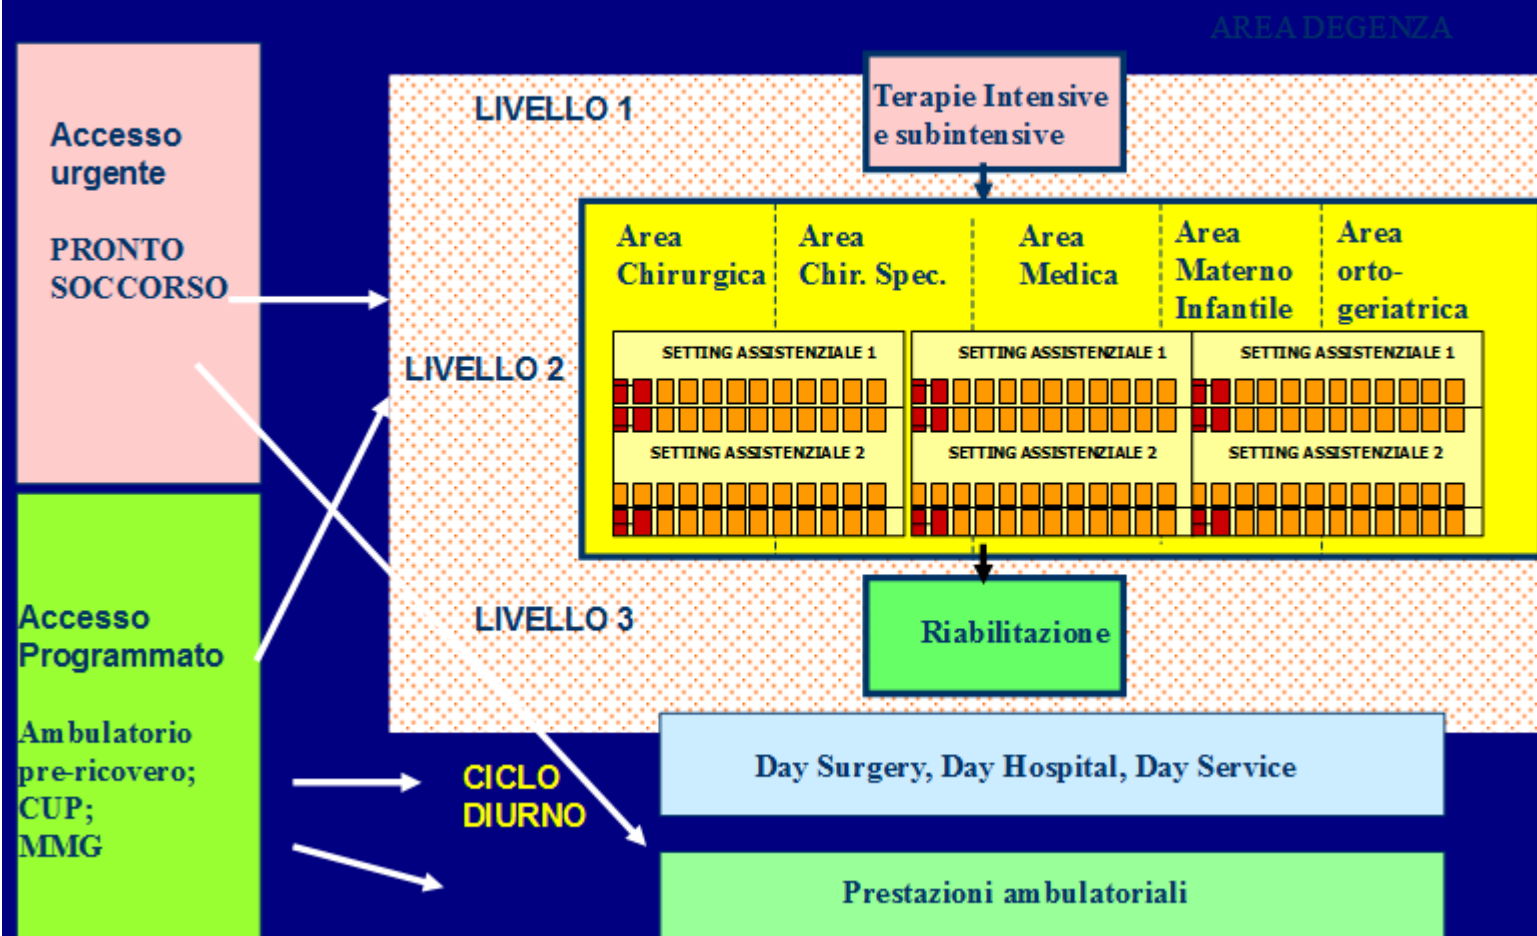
AREA DEGENZA

Accesso urgente

PRONTO SOCCORSO

LIVELLO 1

Terapie Intensive e subintensive

LIVELLO 2

Area Chirurgica

Area Chir. Spec.

Area Medica

Area Materno Infantile

Area orto-geriatrica

SETTING ASSISTENZIALE 1

SETTING ASSISTENZIALE 1

SETTING ASSISTENZIALE 1

SETTING ASSISTENZIALE 2

SETTING ASSISTENZIALE 2

SETTING ASSISTENZIALE 2

LIVELLO 3

Riabilitazione

Accesso Programmato

Ambulatorio pre-ricovero; CUP; MMG

CICLO DIURNO

Day Surgery, Day Hospital, Day Service

Prestazioni ambulatoriali